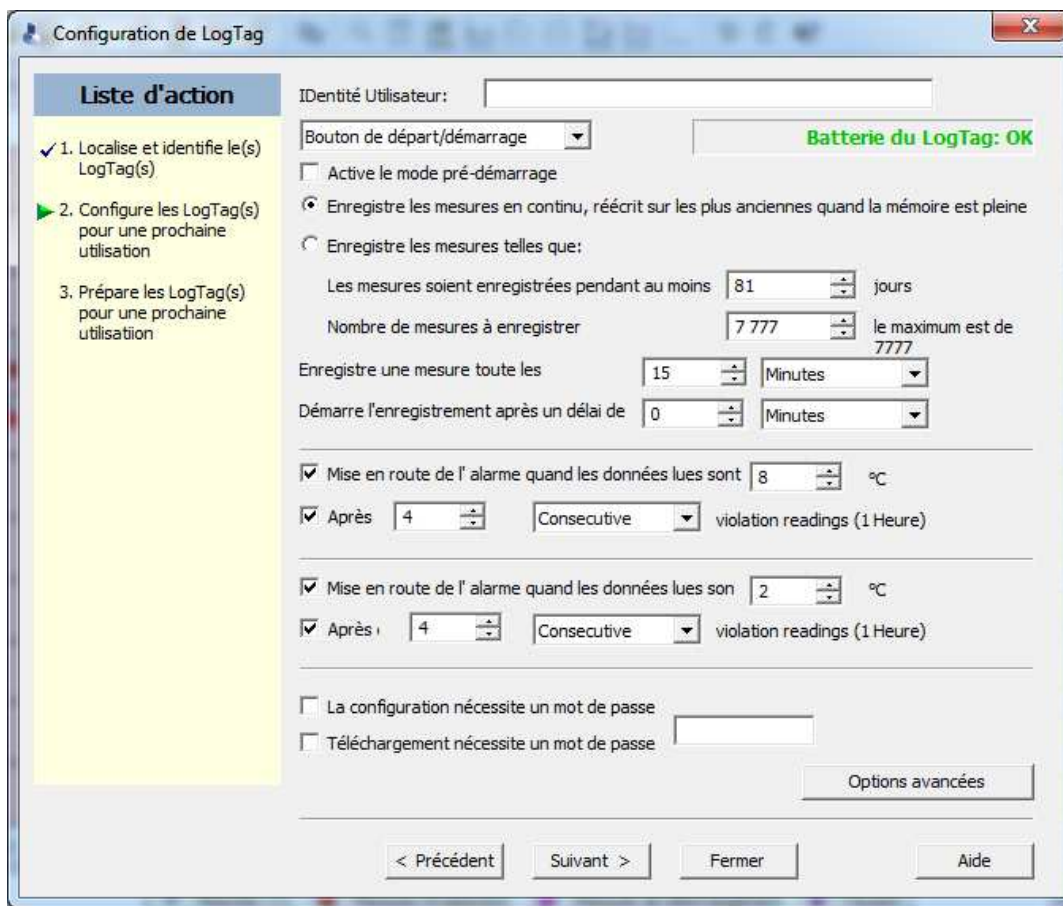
Configuration de LogTag

Liste d'action

1. Localise et identifie le(s) LogTag(s)

2. Configure les LogTag(s) pour une prochaine utilisation

3. Prépare les LogTag(s) pour une prochaine utilisatiion

IDentité Utilisateur:

Bouton de départ/démarrage

Batterie du LogTag: OK

Active le mode pré-démarrage

Enregistre les mesures en continu, réécrit sur les plus anciennes quand la mémoire est pleine

Enregistre les mesures telles que:

Les mesures soient enregistrées pendant au moins 81 jours

Nombre de mesures à enregistrer 7 777 le maximum est de 7777

Enregistre une mesure toute les 15 Minutes

Démarre l'enregistrement après un délai de 0 Minutes

Mise en route de l' alarme quand les données lues sont 8 °C

Après 4 Consecutive violation readings (1 Heure)

Mise en route de l' alarme quand les données lues son 2 °C

Après 4 Consecutive violation readings (1 Heure)

La configuration nécessite un mot de passe

Téléchargement nécessite un mot de passe

Options avancées

< Précédent Suivant > Fermer Aide